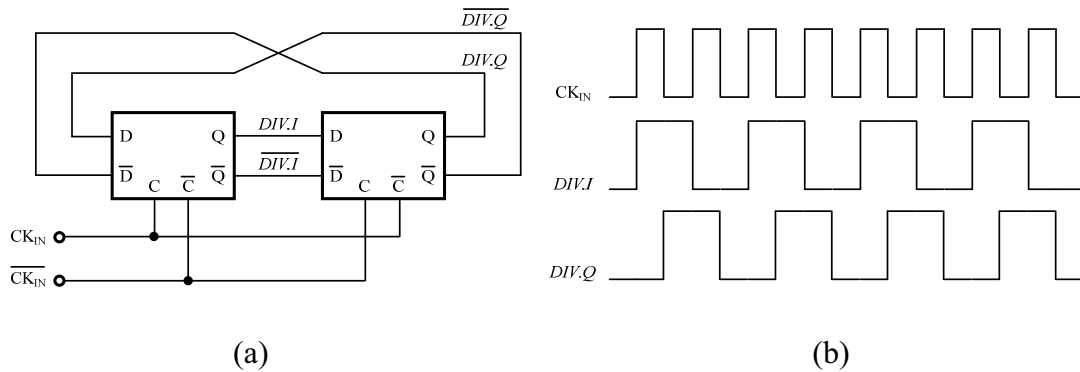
$\overline{DIV.Q}$

$DIV.Q$

D

$\overline{D}$

C

$\overline{C}$

Q

$\overline{Q}$

$DIV.I$

$\overline{DIV.I}$

D

$\overline{D}$

C

$\overline{C}$

Q

$\overline{Q}$

$CK_{IN}$

$\overline{CK_{IN}}$

$CK_{IN}$

$DIV.I$

$DIV.Q$

(a)

(b)